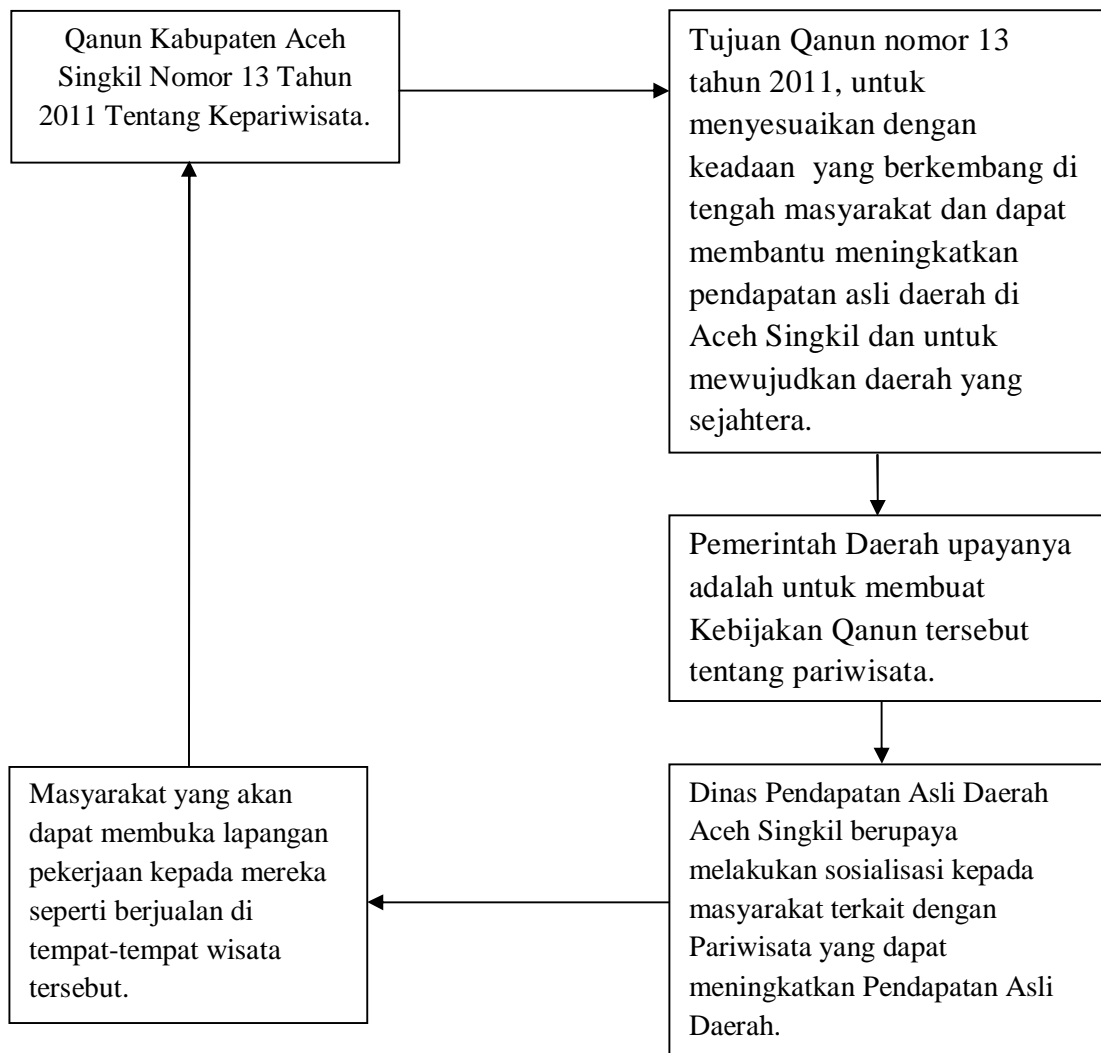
Qanun Kabupaten Aceh Singkil Nomor 13 Tahun 2011 Tentang Kepariwisata.

Tujuan Qanun nomor 13 tahun 2011, untuk menyesuaikan dengan keadaan yang berkembang di tengah masyarakat dan dapat membantu meningkatkan pendapatan asli daerah di Aceh Singkil dan untuk mewujudkan daerah yang sejahtera.

Pemerintah Daerah upayanya adalah untuk membuat Kebijakan Qanun tersebut tentang pariwisata.

Dinas Pendapatan Asli Daerah Aceh Singkil berupaya melakukan sosialisasi kepada masyarakat terkait dengan Pariwisata yang dapat meningkatkan Pendapatan Asli Daerah.

Masyarakat yang akan dapat membuka lapangan pekerjaan kepada mereka seperti berjualan di tempat-tempat wisata tersebut.